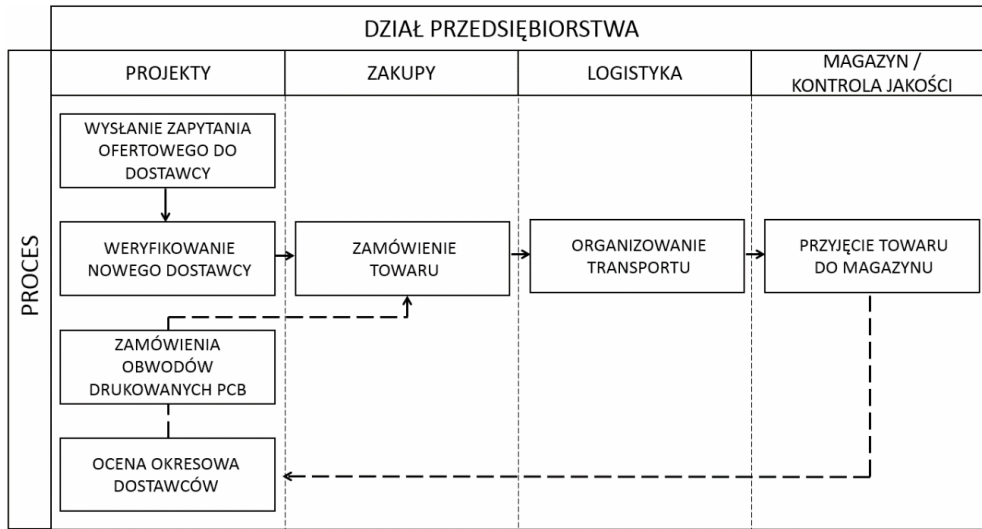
DZIAŁ PRZEDSIĘBIORSTWA

PROCES

PROJEKTY

ZAKUPY

LOGISTYKA

MAGAZYN / KONTROLA JAKOŚCI

WYSŁANIE ZAPYTANIA OFERTOWEGO DO DOSTAWCY

WERYFIKOWANIE NOWEGO DOSTAWCY

ZAMÓWIENIE TOWARU

ORGANIZOWANIE TRANSPORTU

PRZYJĘCIE TOWARU DO MAGAZYNU

ZAMÓWIENIA OBWODÓW DRUKOWANYCH PCB

OCENA OKRESOWA DOSTAWCÓW